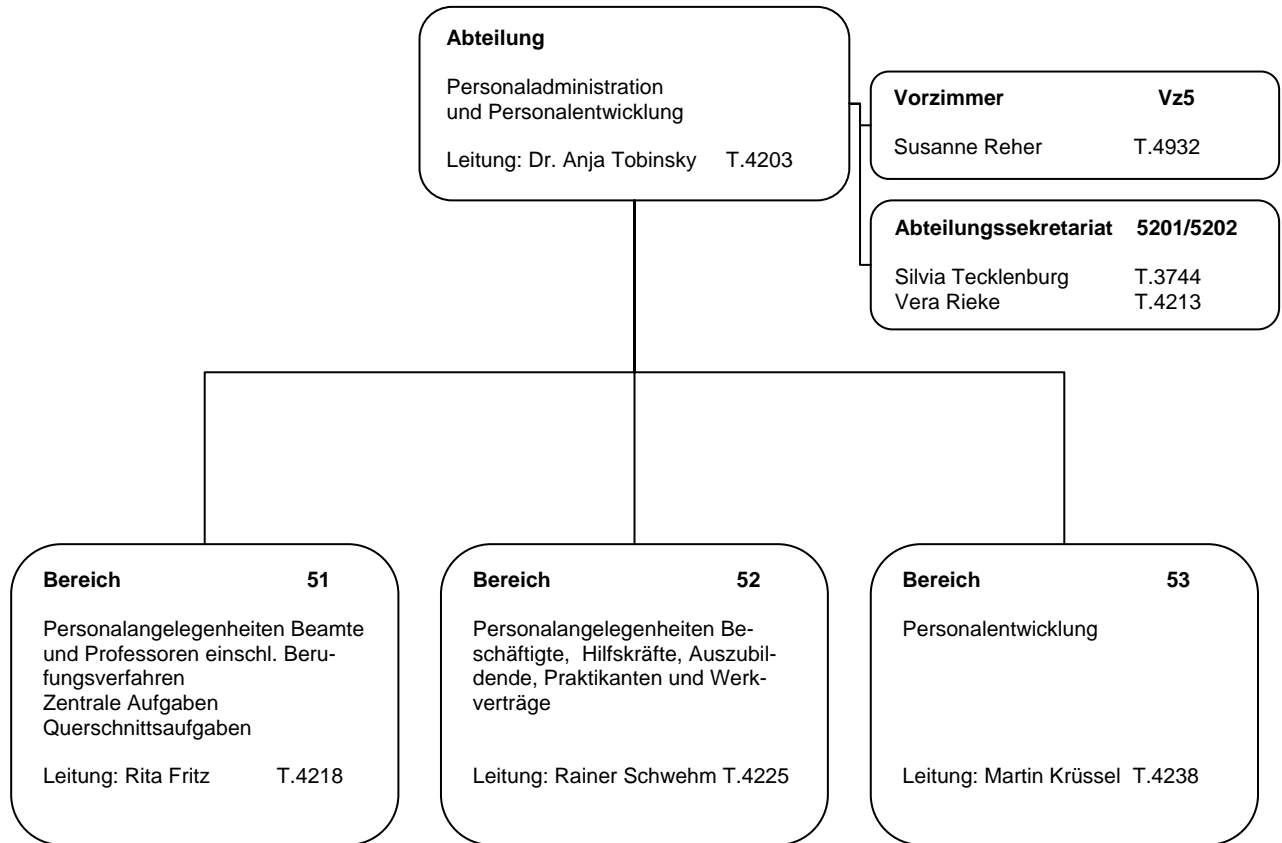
Abteilung

Personaladministration und Personalentwicklung

Leitung: Dr. Anja Tobinsky T.4203

Vorzimmer Vz5

Susanne Reher T.4932

Abteilungssekretariat 5201/5202

Silvia Tecklenburg T.3744
Vera Rieke T.4213

Bereich 51

Personalangelegenheiten Beamte und Professoren einschl. Berufungsverfahren
Zentrale Aufgaben
Querschnittsaufgaben

Leitung: Rita Fritz T.4218

Bereich 52

Personalangelegenheiten Beschäftigte, Hilfskräfte, Auszubildende, Praktikanten und Werkverträge

Leitung: Rainer Schwehm T.4225

Bereich 53

Personalentwicklung

Leitung: Martin Krüssel T.4238